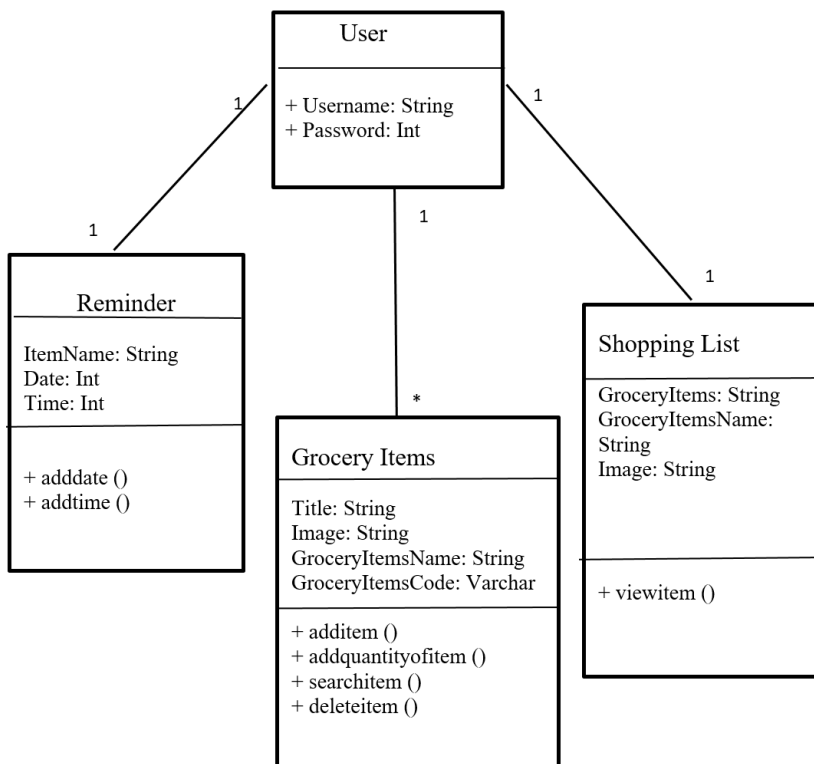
User

+ Username: String
+ Password: Int

1

1

1

1

1

1

*

Reminder

ItemName: String
Date: Int
Time: Int

+ adddate ()
+ addtime ()

Grocery Items

Title: String
Image: String
GroceryItemsName: String
GroceryItemsCode: Varchar

+ additem ()
+ addquantityofitem ()
+ searchitem ()
+ deleteitem ()

Shopping List

GroceryItems: String
GroceryItemsName: String
Image: String

+ viewitem ()